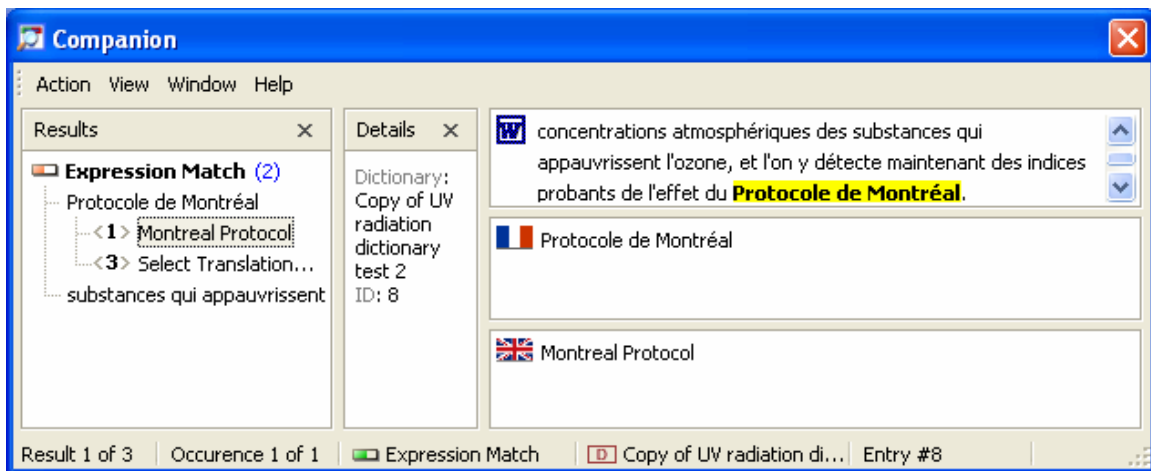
Companion

Action View Window Help

Results ×

Expression Match (2)
Protocole de Montréal
<1> Montreal Protocol
<3> Select Translation...
substances qui appauvrissent

Details ×

Dictionary: Copy of UV radiation dictionary test 2
ID: 8

W concentrations atmosphériques des substances qui appauvrissent l'ozone, et l'on y détecte maintenant des indices probants de l'effet du **Protocole de Montréal**.

Protocole de Montréal

Montreal Protocol

Result 1 of 3 | Occurence 1 of 1 | Expression Match | D Copy of UV radiation di... | Entry #8